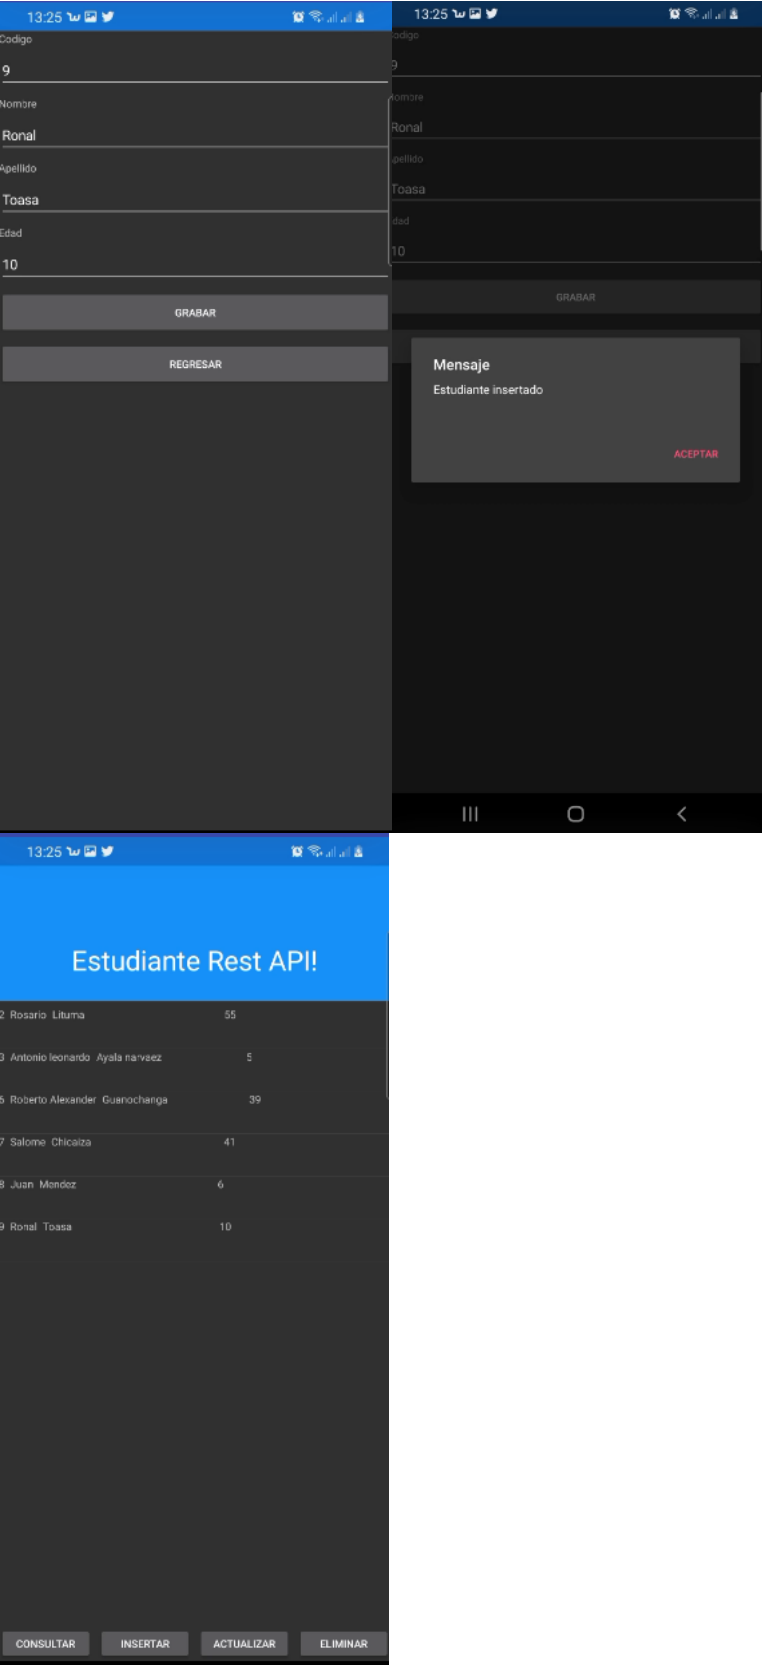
13:25

Codigo
9
Nombre
Ronal
Apellido
Toasa
Edad
10

GRABAR
REGRESAR

13:25

odigo
9
lombre
Ronal
pellido
Toasa
dad
10

GRABAR

Mensaje
Estudiante insertado
ACEPTAR

13:25

Estudiante Rest API!

2 Rosario Lituma 55
3 Antonio leonardo Ayala narvaez 5
5 Roberto Alexander Guanochanga 39
7 Salome Chicaiza 41
8 Juan Mendez 6
9 Ronal Toasa 10

CONSULTAR
INSERTAR
ACTUALIZAR
ELIMINAR